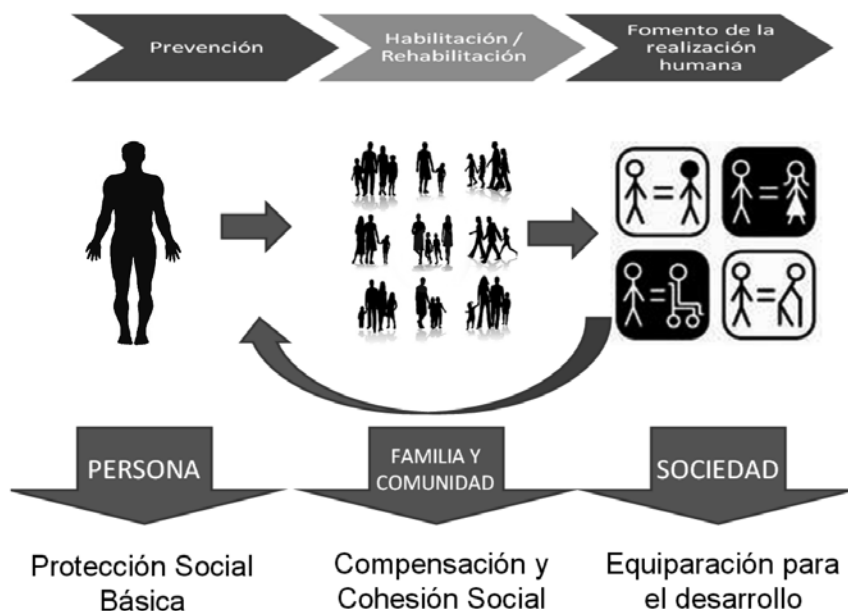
Prevención

Habilitación / Rehabilitación

Fomento de la realización humana

PERSONA

FAMILIA Y COMUNIDAD

SOCIEDAD

Protección Social Básica

Compensación y Cohesión Social

Equiparación para el desarrollo